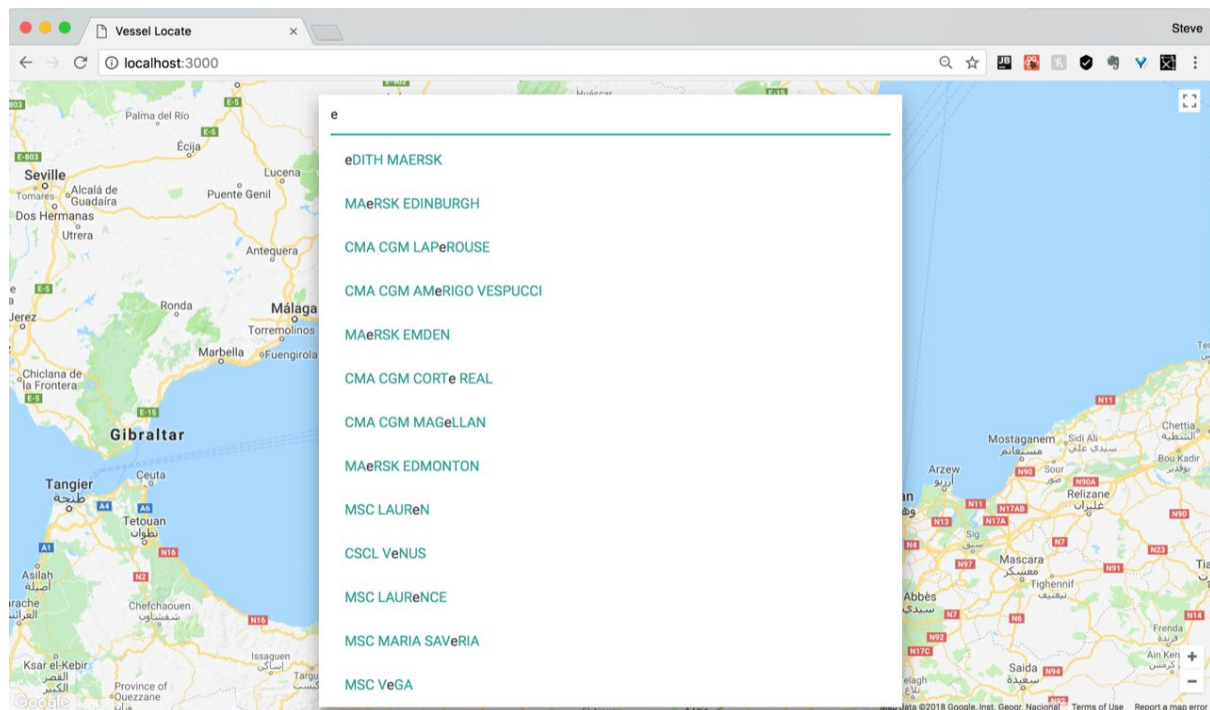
Vessel Locate
Steve
localhost:3000

e

eDITH MAERSK

MAeRSK EDINBURGH

CMA CGM LAPeROUSE

CMA CGM AMeRIGO VESPUCCI

MAeRSK EMDEN

CMA CGM CORTe REAL

CMA CGM MAGeLLAN

MAeRSK EDMONTON

MSC LAUReN

CSCL VeNUS

MSC LAUReNCE

MSC MARIA SAVeRIA

MSC VeGA

Palma del Río
Écija
Seville
Alcalá de Guadaíra
Tomares
Dos Hermanas
Utrera
Lucena
Puente Genil
Antequera
Ronda
Málaga
Torremolinos
Marbella
Fuengirola
Jerez
Chiclana de la Frontera
Gibraltar
Tangier
طنجة
Ceuta
Tetouan
تطوان
Asilah
أصيلة
Larache
العرائش
Chefchaouen
شفشاون
Issaguen
إساكن
Ksar el-Kebir
القصر الكبير
Province of Ouezzane
Huéscar
Mostaganem
مستغانم
Sidi Ali
سيدي علي
Chettia
الشطية
Bou Kadir
بوقدير
Arzew
أرزيو
Sour
Relizane
غليزان
Sig
سيق
Mascara
معسكر
Tighennif
تيغنيف
Abbès
سيدي
Frenda
فرندة
Ain Kermes
عين كرمس
Saida
سعيدة
Google
Map data ©2018 Google, Inst. Geogr. Nacional
Terms of Use
Report a map error
E-803
E-5
E-15
A4
A5
A1
N2
N16
N11
N90
N90A
N17A
N17AB
N13
N4
N97
N7
N91
N23
N6
N14
N92
N17C
N94